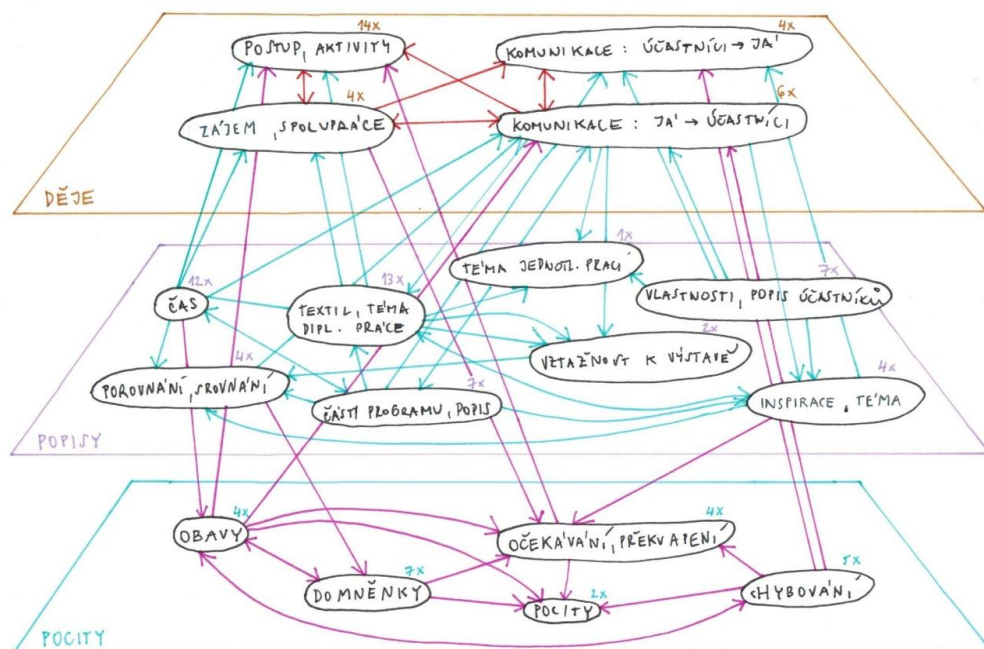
14x
POSTUP, AKTIVITY

4x
KOMUNIKACE: ÚČASTNÍCI → JÁ

4x
ZÁJEM, SPOLUPRÁCE

6x
KOMUNIKACE: JÁ → ÚČASTNÍCI

DĚJE

1x
TÉMA JEDNOTL. PRACÍ

12x
ČAS

13x
TEXTIL, TÉMA DIPL. PRÁCE

7x
VLASTNOSTI, POPIS ÚČASTNÍKŮ

2x
VZTAŽNOST K VÝSTAVĚ

4x
POROVNÁNÍ, SROVNÁNÍ

7x
ČÁSTI PROGRAMU, POPIS

4x
INSPIRACE, TÉMA

POPISY

4x
OBAVY

4x
OČEKÁVÁNÍ, PŘEKVAPENÍ

7x
DOMNĚNKY

2x
POCITY

5x
CHYBOVÁNÍ

POCITY